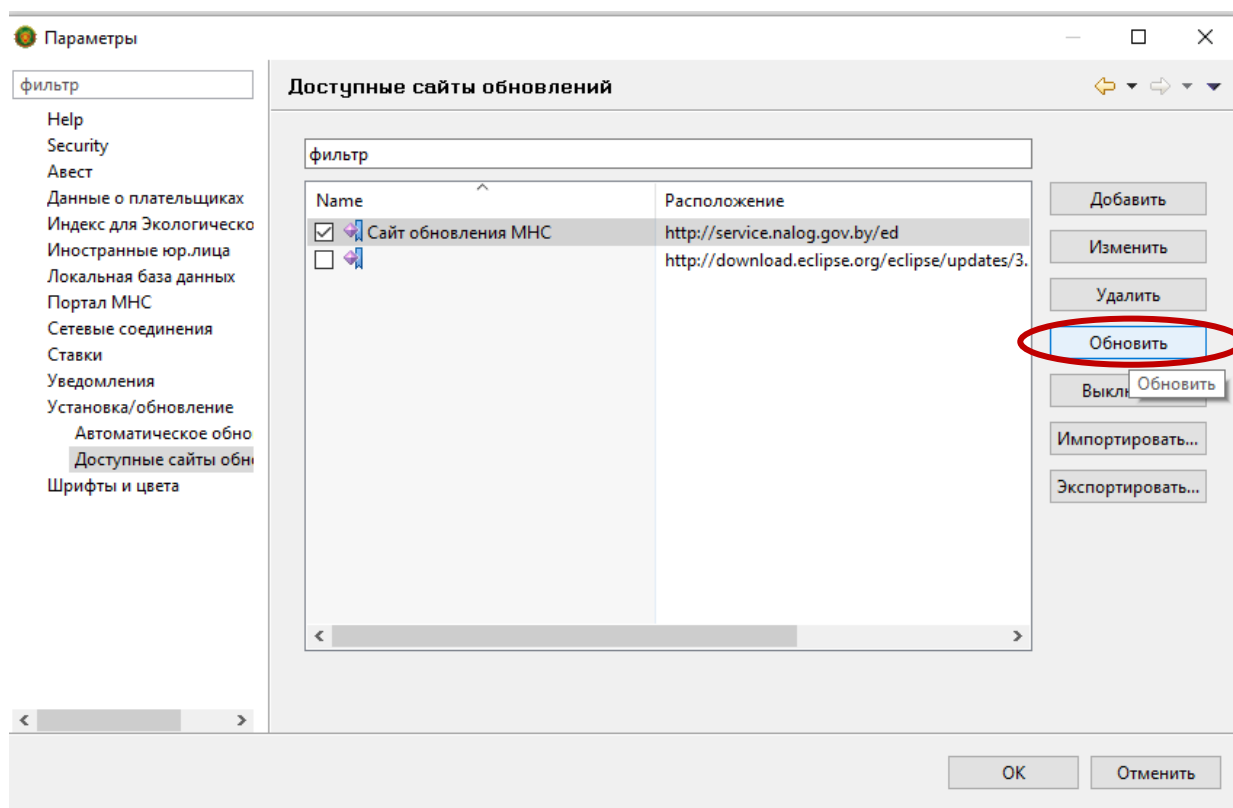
Параметры

фильтр

Help
Security
Авест
Данные о плательщиках
Индекс для Экологическо
Иностранные юр.лица
Локальная база данных
Портал МНС
Сетевые соединения
Ставки
Уведомления
Установка/обновление
Автоматическое обно
Доступные сайты обн
Шрифты и цвета

Доступные сайты обновлений

фильтр

| Name | Расположение |
|---|---|
| Сайт обновления МНС | http://service.nalog.gov.by/ed |
| | http://download.eclipse.org/eclipse/updates/3. |

Добавить
Изменить
Удалить
Обновить
Выкл
Обновить
Импортировать...
Экспортировать...

OK
Отменить